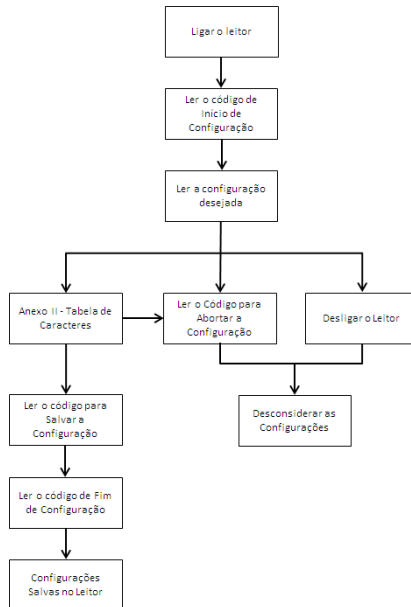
Ligar o leitor

Ler o código de Início de Configuração

Ler a configuração desejada

Anexo II - Tabela de Caracteres

Ler o Código para Abortar a Configuração

Desligar o Leitor

Desconsiderar as Configurações

Ler o código para Salvar a Configuração

Ler o código de Fim de Configuração

Configurações Salvas no Leitor